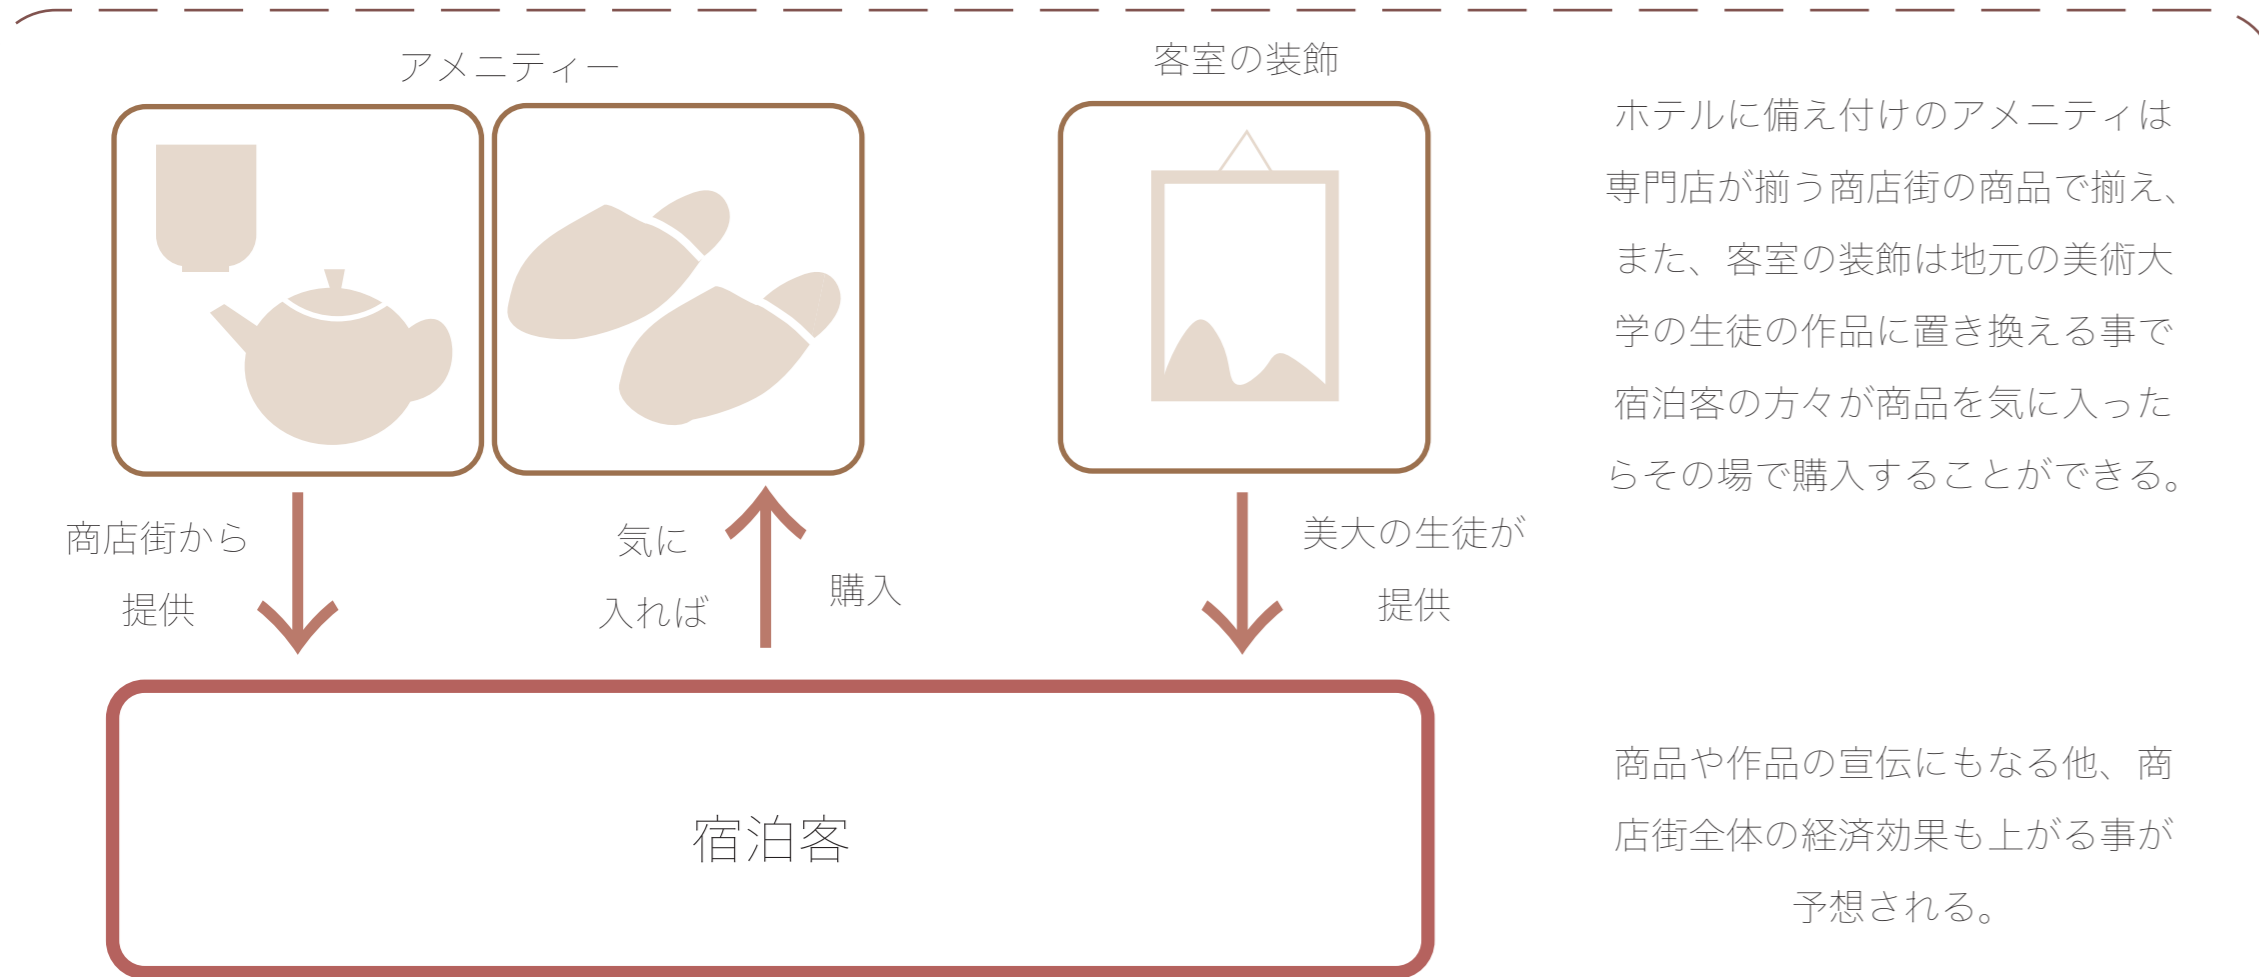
アメニティー

客室の装飾

ホテルに備え付けのアメニティは専門店が揃う商店街の商品で揃え、また、客室の装飾は地元の美術大学の生徒の作品に置き換える事で宿泊客の方々が商品を気に入ったらその場で購入することができる。

商店街から提供

気に入れば

購入

美大の生徒が提供

宿泊客

商品や作品の宣伝にもなる他、商店街全体の経済効果も上がる事が予想される。